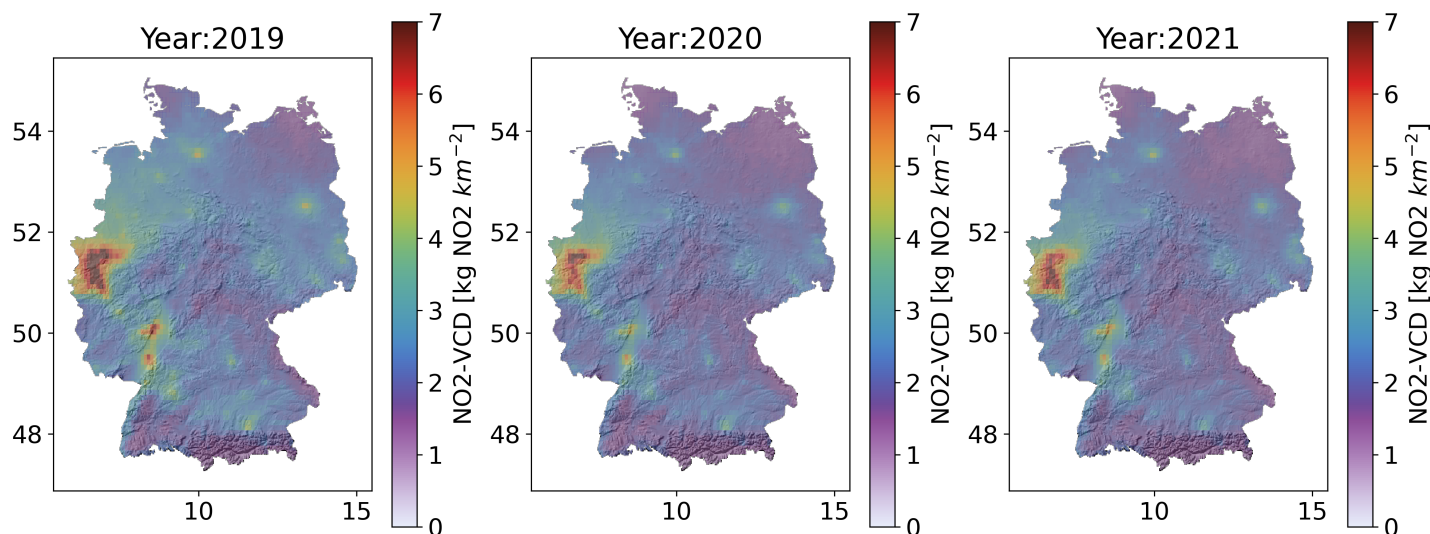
Year:2019

54
52
50
48

10
15

7
6
5
4
3
2
1
0

NO2-VCD [kg NO2 $km^{-2}$]

Year:2020

54
52
50
48

10
15

7
6
5
4
3
2
1
0

NO2-VCD [kg NO2 $km^{-2}$]

Year:2021

54
52
50
48

10
15

7
6
5
4
3
2
1
0

NO2-VCD [kg NO2 $km^{-2}$]